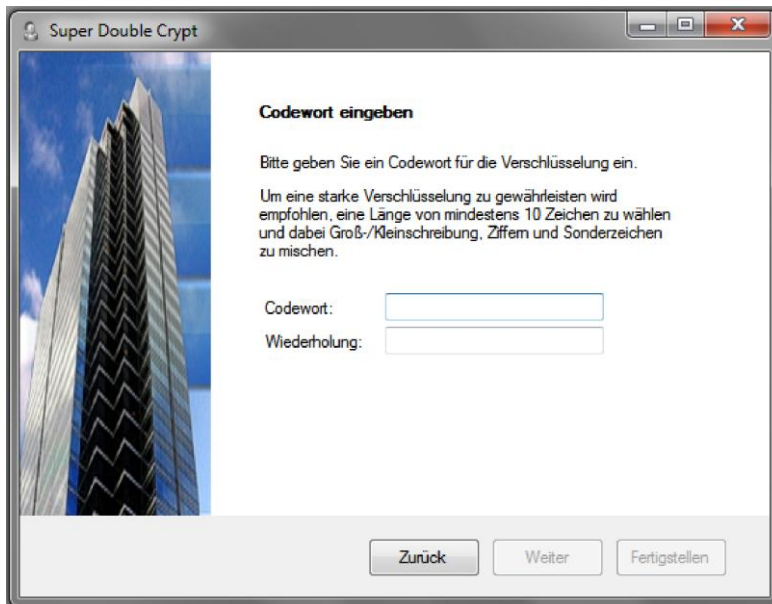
Super Double Crypt

Codewort eingeben

Bitte geben Sie ein Codewort für die Verschlüsselung ein.

Um eine starke Verschlüsselung zu gewährleisten wird empfohlen, eine Länge von mindestens 10 Zeichen zu wählen und dabei Groß-/Kleinschreibung, Ziffern und Sonderzeichen zu mischen.

Codewort:
Wiederholung:

Zurück
Weiter
Fertigstellen